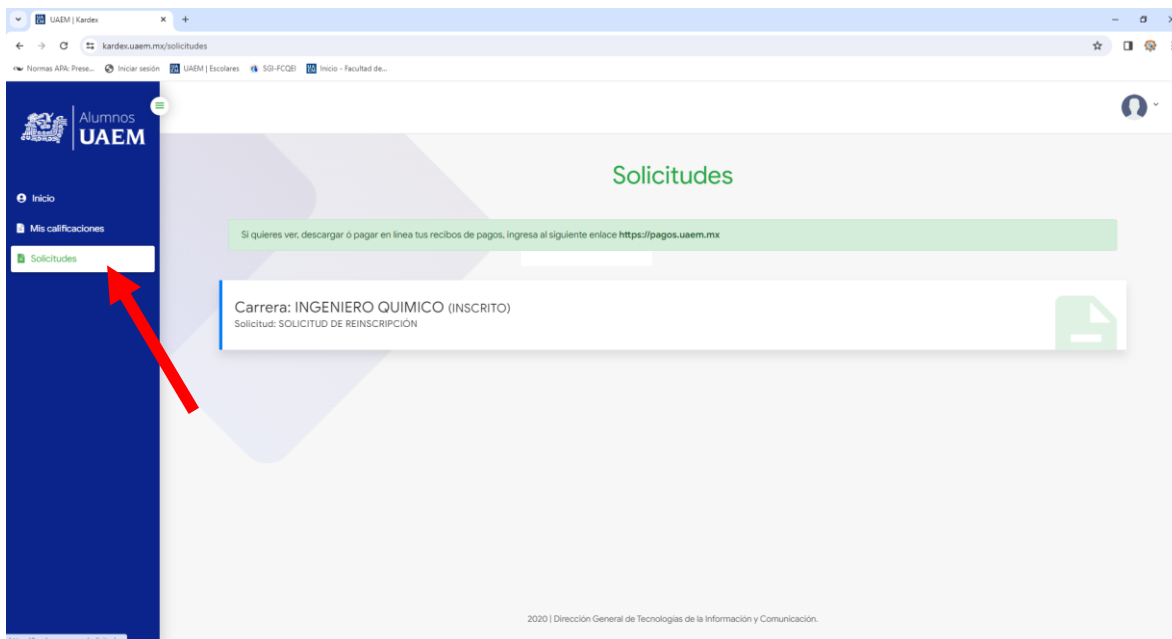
UAEM | Kardex
kardex.uaem.mx/solicitudes
Normas APA: Prese... Iniciar sesión UAEM | Escolares SGI-FCQEI Inicio - Facultad de...

Alumnos
UAEM

Inicio
Mis calificaciones
Solicitudes

Solicitudes

Si quieres ver, descargar ó pagar en línea tus recibos de pagos, ingresa al siguiente enlace **https://pagos.uaem.mx**

Carrera: INGENIERO QUIMICO (INSCRITO)
Solicitud: SOLICITUD DE REINSCRIPCIÓN

2020 | Dirección General de Tecnologías de la Información y Comunicación.

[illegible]